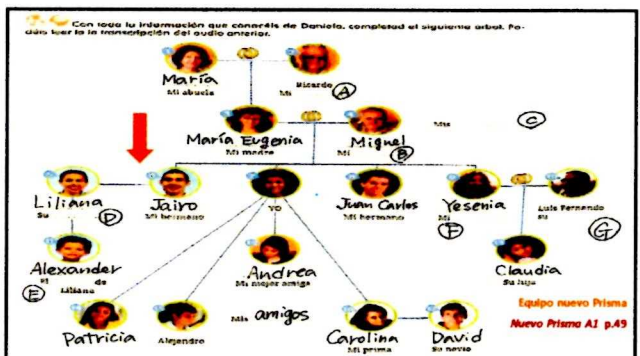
Con toda la información que conocéis de Daniela, completad el siguiente árbol. Podéis leer la transcripción del audio anterior.

María
Mi abuela

Ricardo
Mi
A

María Eugenia
Mi madre

Miguel
Mi
B

Mis
C

Liliana
Su
D

Jairo
Mi hermano

YO

Juan Carlos
Mi hermano

Yesenia
Mi
F

Luis Fernando
Mi
G

Alexander
Mi
de Liliana
E

Andrea
Mi mejor amiga

Claudia
Su hija

Mis amigos

Patricia

Alejandro

Carolina
Mi prima

David
Su novio

Equipo nuevo Prisma

Nuevo Prisma A1 p.49